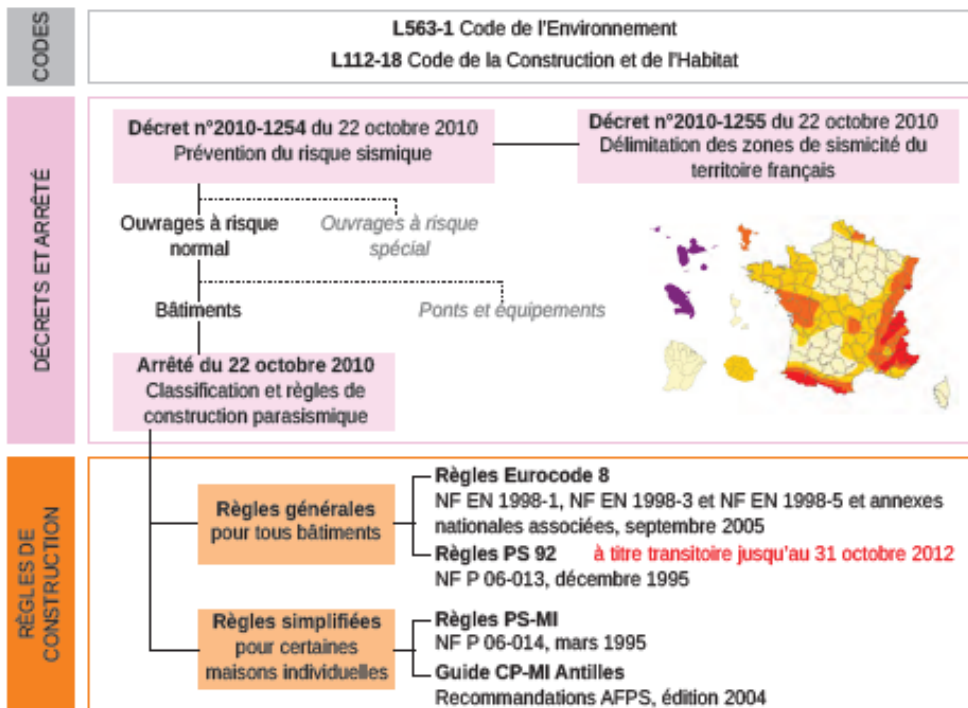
CODES

L563-1 Code de l'Environnement
L112-18 Code de la Construction et de l'Habitat

DÉCRETS ET ARRÊTÉ

Décret n°2010-1254 du 22 octobre 2010
Prévention du risque sismique

Décret n°2010-1255 du 22 octobre 2010
Délimitation des zones de sismicité du territoire français

Ouvrages à risque normal

Ouvrages à risque spécial

Bâtiments

Ponts et équipements

Arrêté du 22 octobre 2010
Classification et règles de construction parasismique

RÈGLES DE CONSTRUCTION

Règles générales pour tous bâtiments

Règles Eurocode 8
NF EN 1998-1, NF EN 1998-3 et NF EN 1998-5 et annexes nationales associées, septembre 2005

Règles PS 92 à titre transitoire jusqu'au 31 octobre 2012
NF P 06-013, décembre 1995

Règles simplifiées pour certaines maisons individuelles

Règles PS-MI
NF P 06-014, mars 1995

Guide CP-MI Antilles
Recommandations AFPS, édition 2004